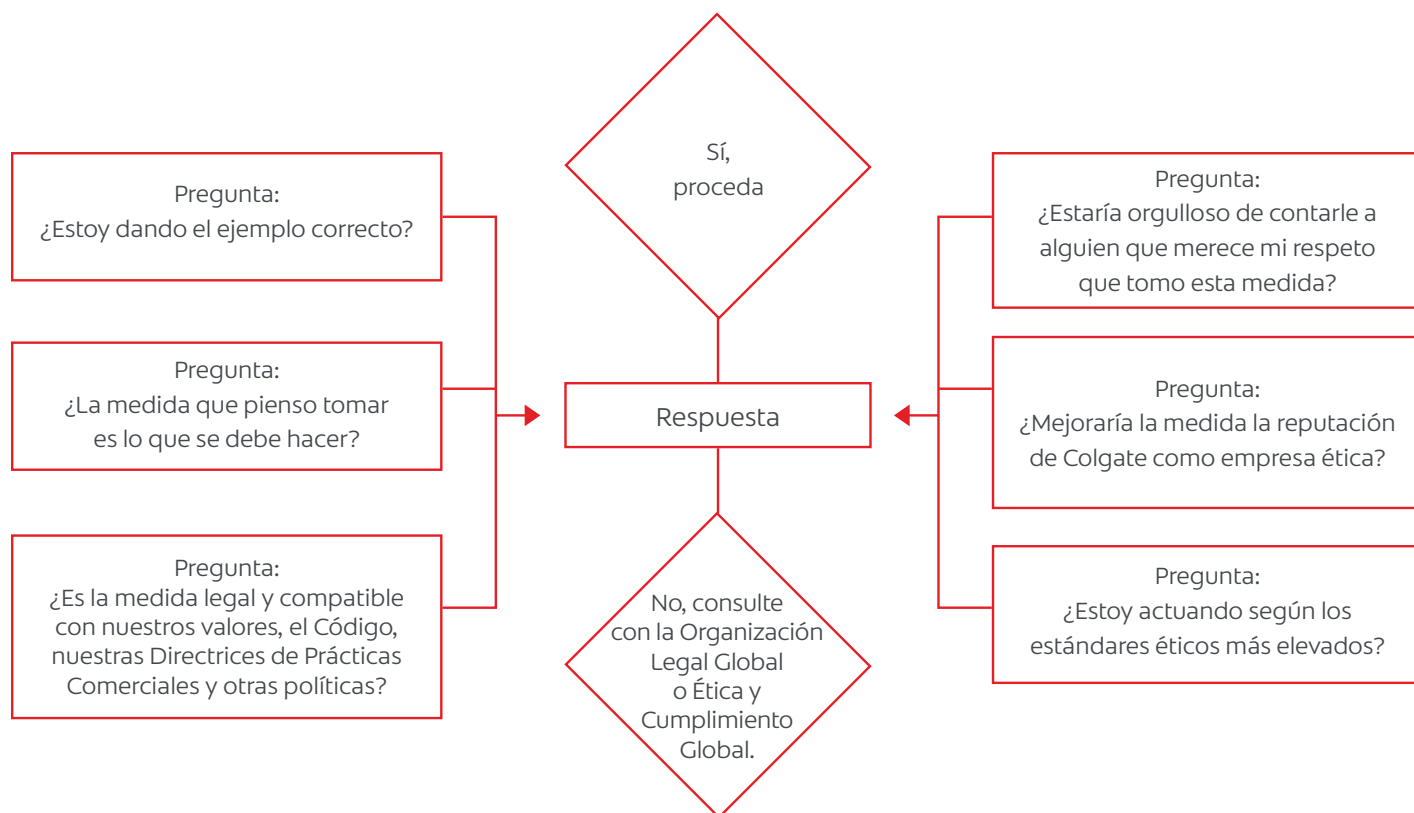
Pregunta:
¿Estoy dando el ejemplo correcto?

Pregunta:
¿La medida que pienso tomar es lo que se debe hacer?

Pregunta:
¿Es la medida legal y compatible con nuestros valores, el Código, nuestras Directrices de Prácticas Comerciales y otras políticas?

Sí, proceda

Respuesta

No, consulte con la Organización Legal Global o Ética y Cumplimiento Global.

Pregunta:
¿Estaría orgulloso de contarle a alguien que merece mi respeto que tomo esta medida?

Pregunta:
¿Mejoraría la medida la reputación de Colgate como empresa ética?

Pregunta:
¿Estoy actuando según los estándares éticos más elevados?